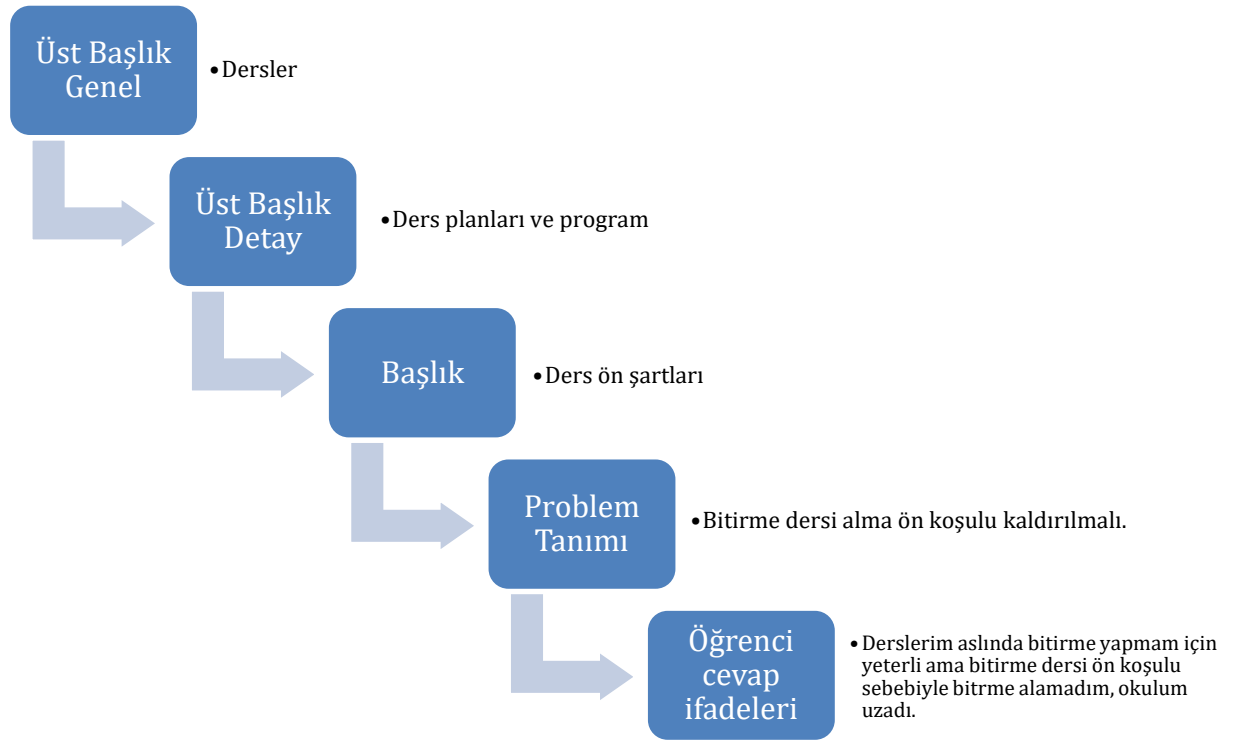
Üst Başlık Genel

• Dersler

Üst Başlık Detay

• Ders planları ve program

Başlık

• Ders ön şartları

Problem Tanımı

• Bitirme dersi alma ön koşulu kaldırılmalı.

Öğrenci cevap ifadeleri

• Derslerim aslında bitirme yapmam için yeterli ama bitirme dersi ön koşulu sebebiyle bitrme alamadım, okulum uzadı.